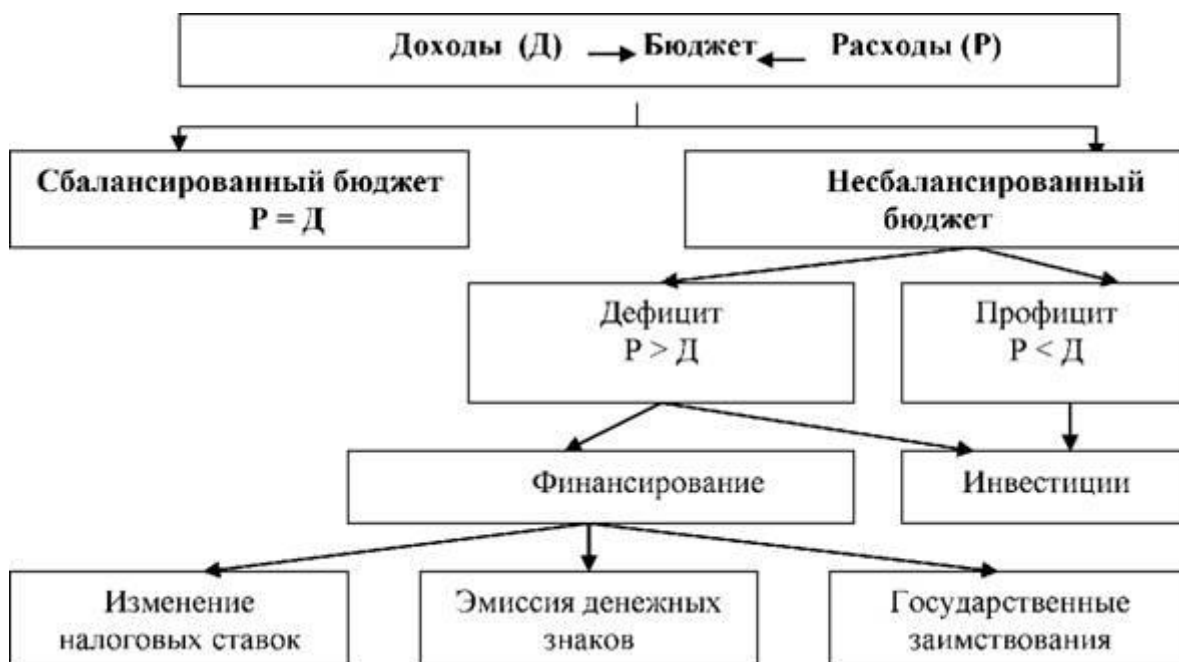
Доходы (Д) → Бюджет ← Расходы (Р)

Сбалансированный бюджет
Р = Д

Несбалансированный бюджет

Дефицит
Р > Д

Профицит
Р < Д

Финансирование

Инвестиции

Изменение налоговых ставок

Эмиссия денежных знаков

Государственные заимствования